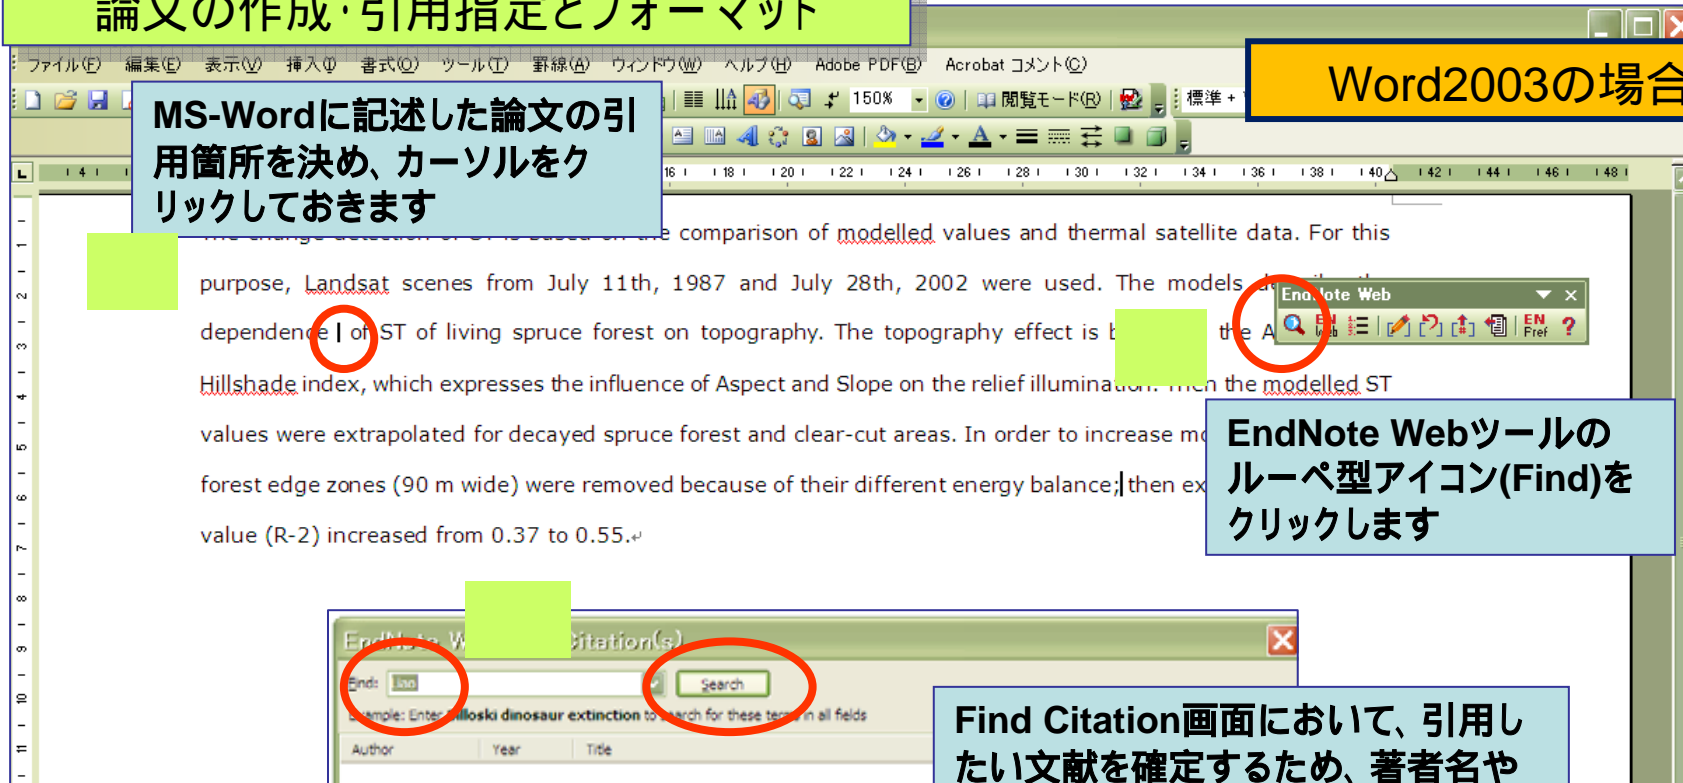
論文の作成・引用指定とフォーマット

Word2003の場合

ファイル(F) 編集(E) 表示(V) 挿入(I) 書式(O) ツール(T) 罫線(A) ウィンドウ(W) ヘルプ(H) Adobe PDF(B) Acrobat コメント(C)

150% 閲覧モード(R) 標準

MS-Wordに記述した論文の引用箇所を決め、カーソルをクリックしておきます

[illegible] comparison of modelled values and thermal satellite data. For this purpose, Landsat scenes from July 11th, 1987 and July 28th, 2002 were used. The models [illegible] dependence | of ST of living spruce forest on topography. The topography effect is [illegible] the A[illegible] Hillshade index, which expresses the influence of Aspect and Slope on the relief illumina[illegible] the modelled ST values were extrapolated for decayed spruce forest and clear-cut areas. In order to increase m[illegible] forest edge zones (90 m wide) were removed because of their different energy balance; then ex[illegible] value (R-2) increased from 0.37 to 0.55.

EndNote Web

EndNote Webツールのルーペ型アイコン(Find)をクリックします

EndNote W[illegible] Citation(s)
Find:
Search
Example: Enter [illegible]lloski dinosaur extinction to search for these ter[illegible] in all fields
Author Year Title

Find Citation画面において、引用したい文献を確定するため、著者名や